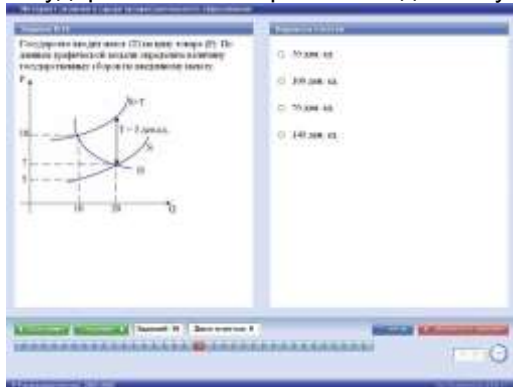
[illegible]

Задание № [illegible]

Государство вводит налог (Т) на единицу товара (Р). По данным графической модели определите величину государственных сборов от введения налога.

P

S+T

10

T = 3 ден.ед.

7

S

5

D

16

20

Q

Варианты ответов

35 ден. ед.

100 ден. ед.

70 ден. ед.

140 ден. ед.

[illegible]

Заданий: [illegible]

Дано ответов: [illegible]

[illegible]